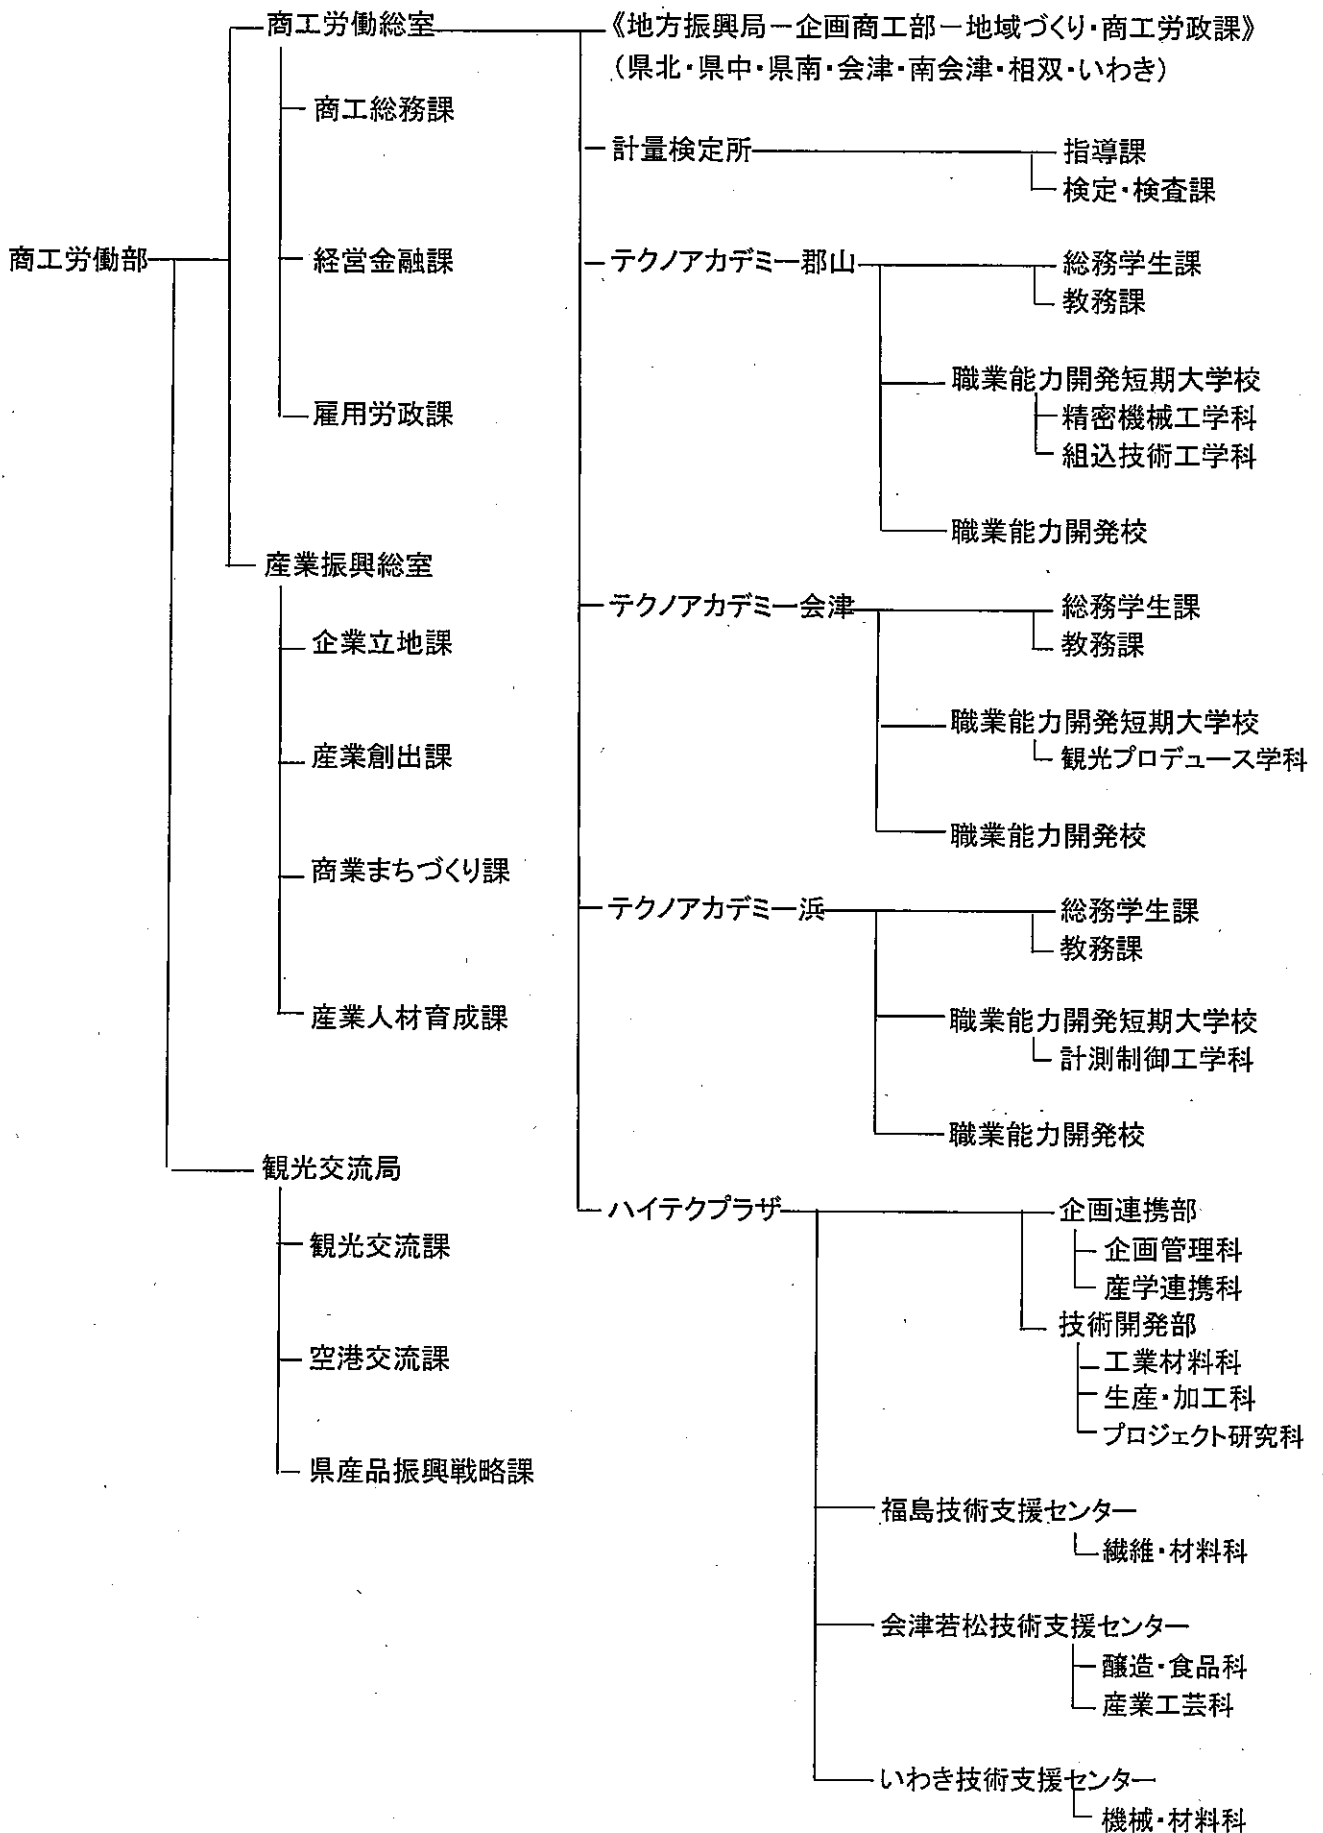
商工労働部

商工労働総室
商工総務課
経営金融課
雇用労政課

産業振興総室
企業立地課
産業創出課
商業まちづくり課
産業人材育成課

観光交流局
観光交流課
空港交流課
県産品振興戦略課

《地方振興局－企画商工部－地域づくり・商工労政課》
（県北・県中・県南・会津・南会津・相双・いわき）

計量検定所
指導課
検定・検査課

テクノアカデミー郡山
総務学生課
教務課
職業能力開発短期大学校
精密機械工学科
組込技術工学科
職業能力開発校

テクノアカデミー会津
総務学生課
教務課
職業能力開発短期大学校
観光プロデュース学科
職業能力開発校

テクノアカデミー浜
総務学生課
教務課
職業能力開発短期大学校
計測制御工学科
職業能力開発校

ハイテクプラザ
企画連携部
企画管理科
産学連携科
技術開発部
工業材料科
生産・加工科
プロジェクト研究科

福島技術支援センター
繊維・材料科

会津若松技術支援センター
醸造・食品科
産業工芸科

いわき技術支援センター
機械・材料科